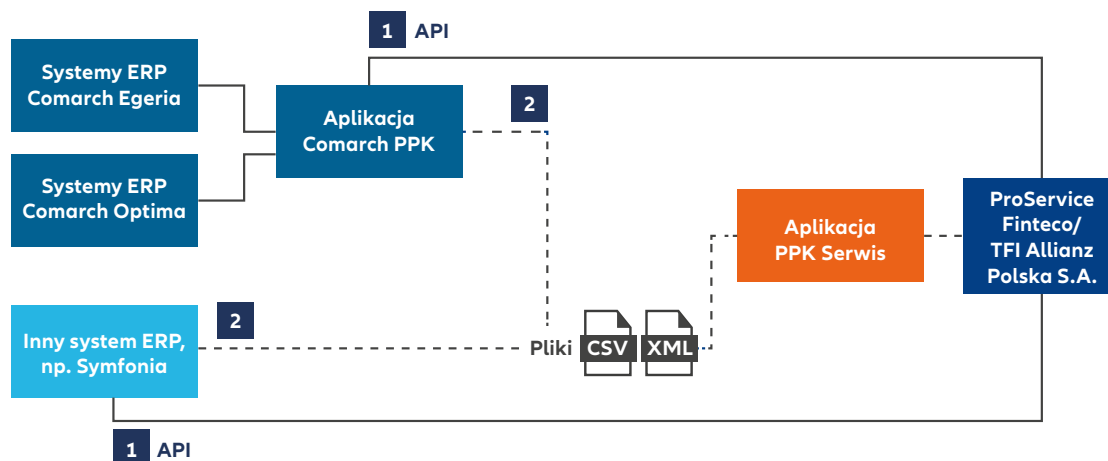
1 API

Systemy ERP Comarch Egeria

Systemy ERP Comarch Optima

Aplikacja Comarch PPK

2

Aplikacja PPK Serwis

ProService Finteco/ TFI Allianz Polska S.A.

Inny system ERP, np. Symfonia

2

Pliki CSV XML

1 API